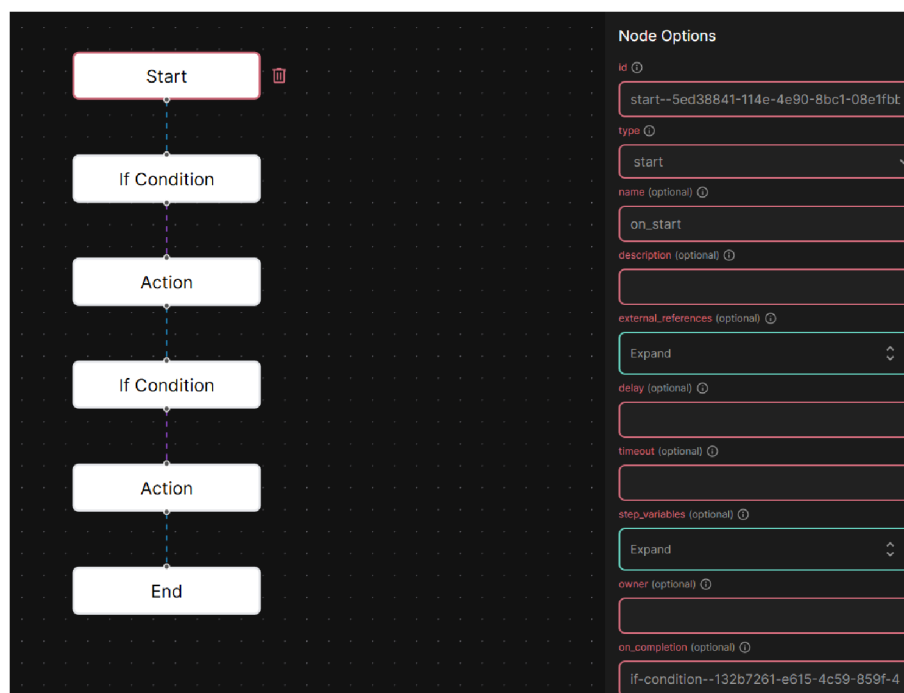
Start

If Condition

Action

If Condition

Action

End

Node Options

id ⓘ

start--5ed38841-114e-4e90-8bc1-08e1fbb

type ⓘ

start

name (optional) ⓘ

on_start

description (optional) ⓘ

external_references (optional) ⓘ

Expand

delay (optional) ⓘ

timeout (optional) ⓘ

step_variables (optional) ⓘ

Expand

owner (optional) ⓘ

on_completion (optional) ⓘ

if-condition--132b7261-e615-4c59-859f-4